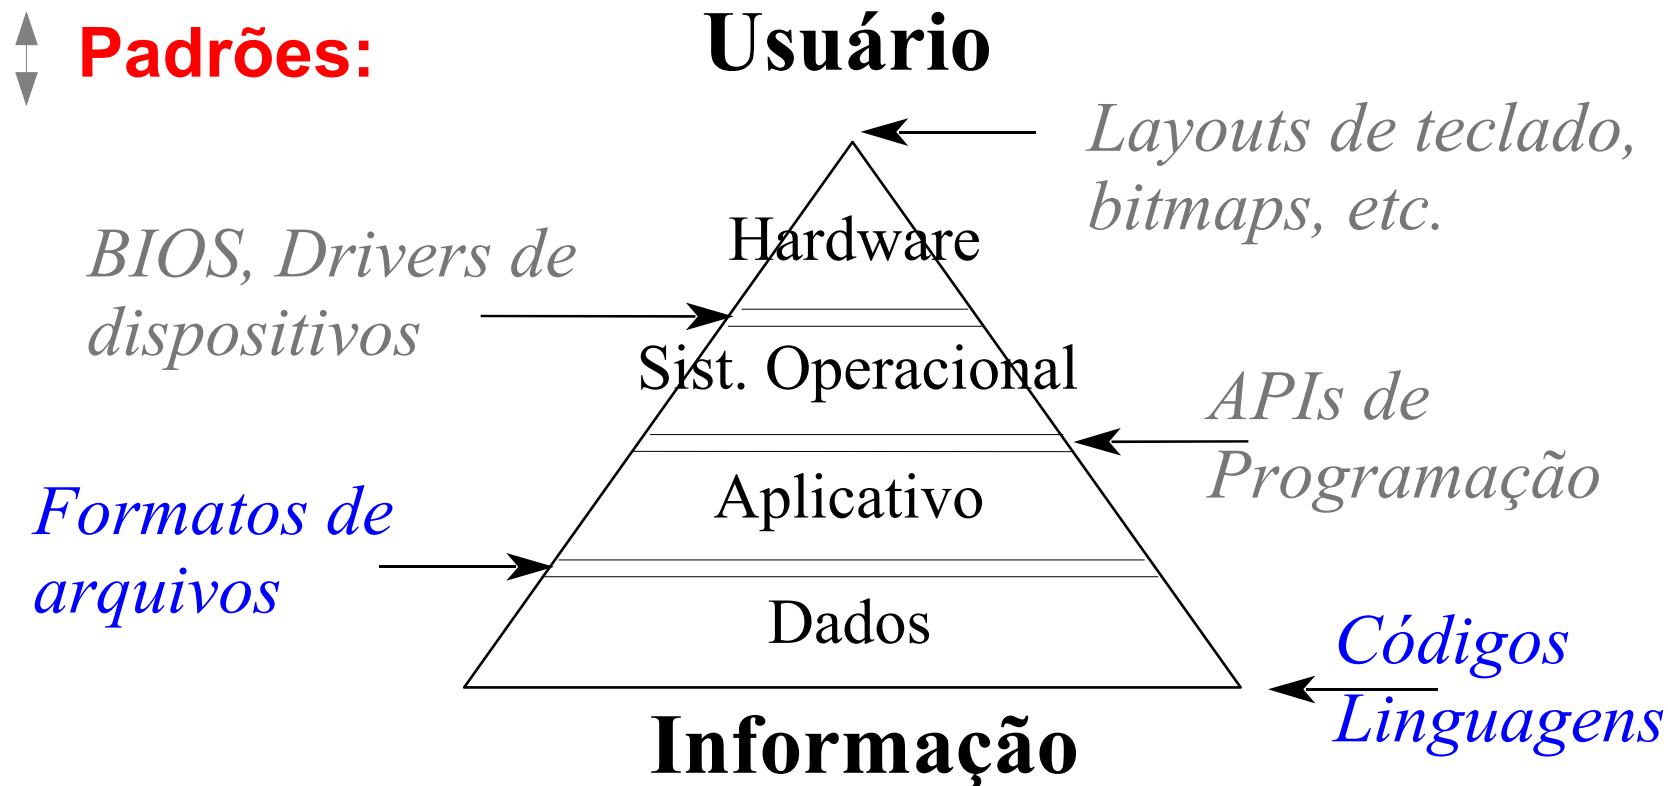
Padrões:

Usuário

Layouts de teclado, bitmaps, etc.

BIOS, Drivers de dispositivos

Hardware

Sist. Operacional

APIs de Programação

Aplicativo

Formatos de arquivos

Dados

Códigos Linguagens

Informação